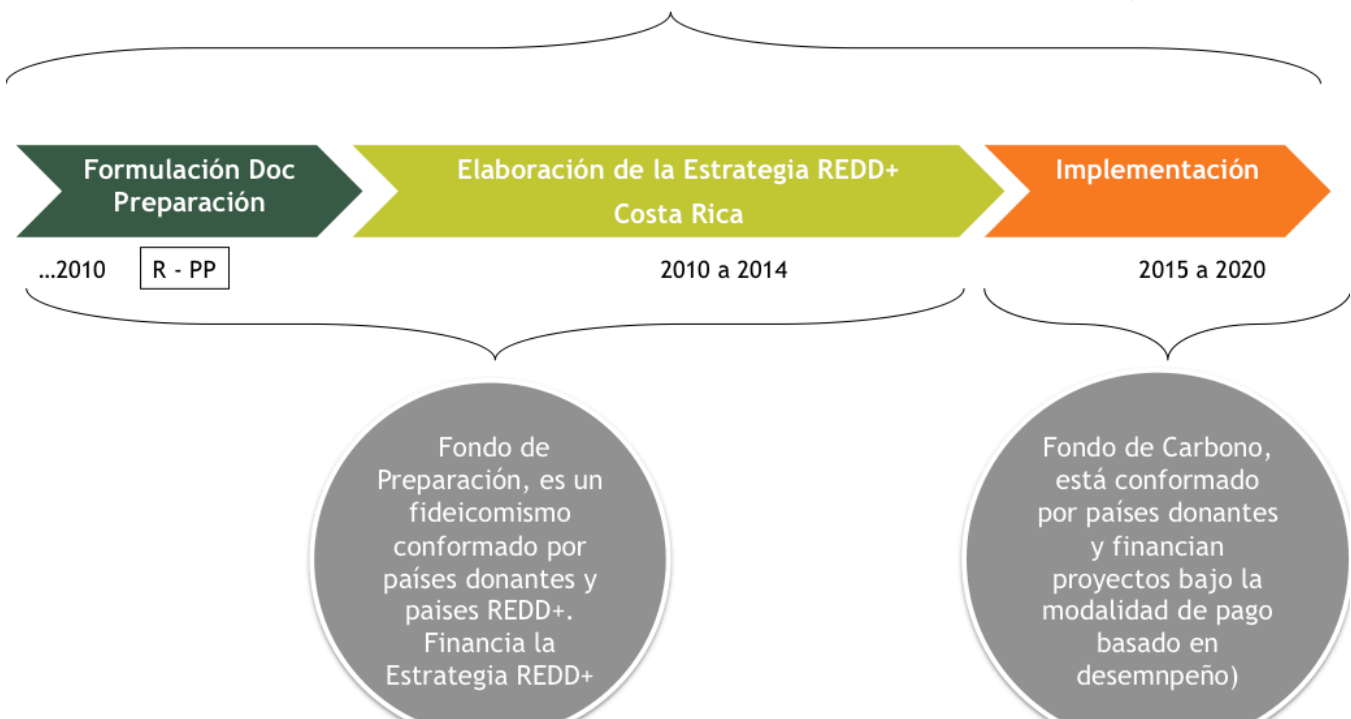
Formulación Doc Preparación

Elaboración de la Estrategia REDD+ Costa Rica

Implementación

…2010

R - PP

2010 a 2014

2015 a 2020

Fondo de Preparación, es un fideicomismo conformado por países donantes y paises REDD+. Financia la Estrategia REDD+

Fondo de Carbono, está conformado por países donantes y financian proyectos bajo la modalidad de pago basado en desemnpeño)